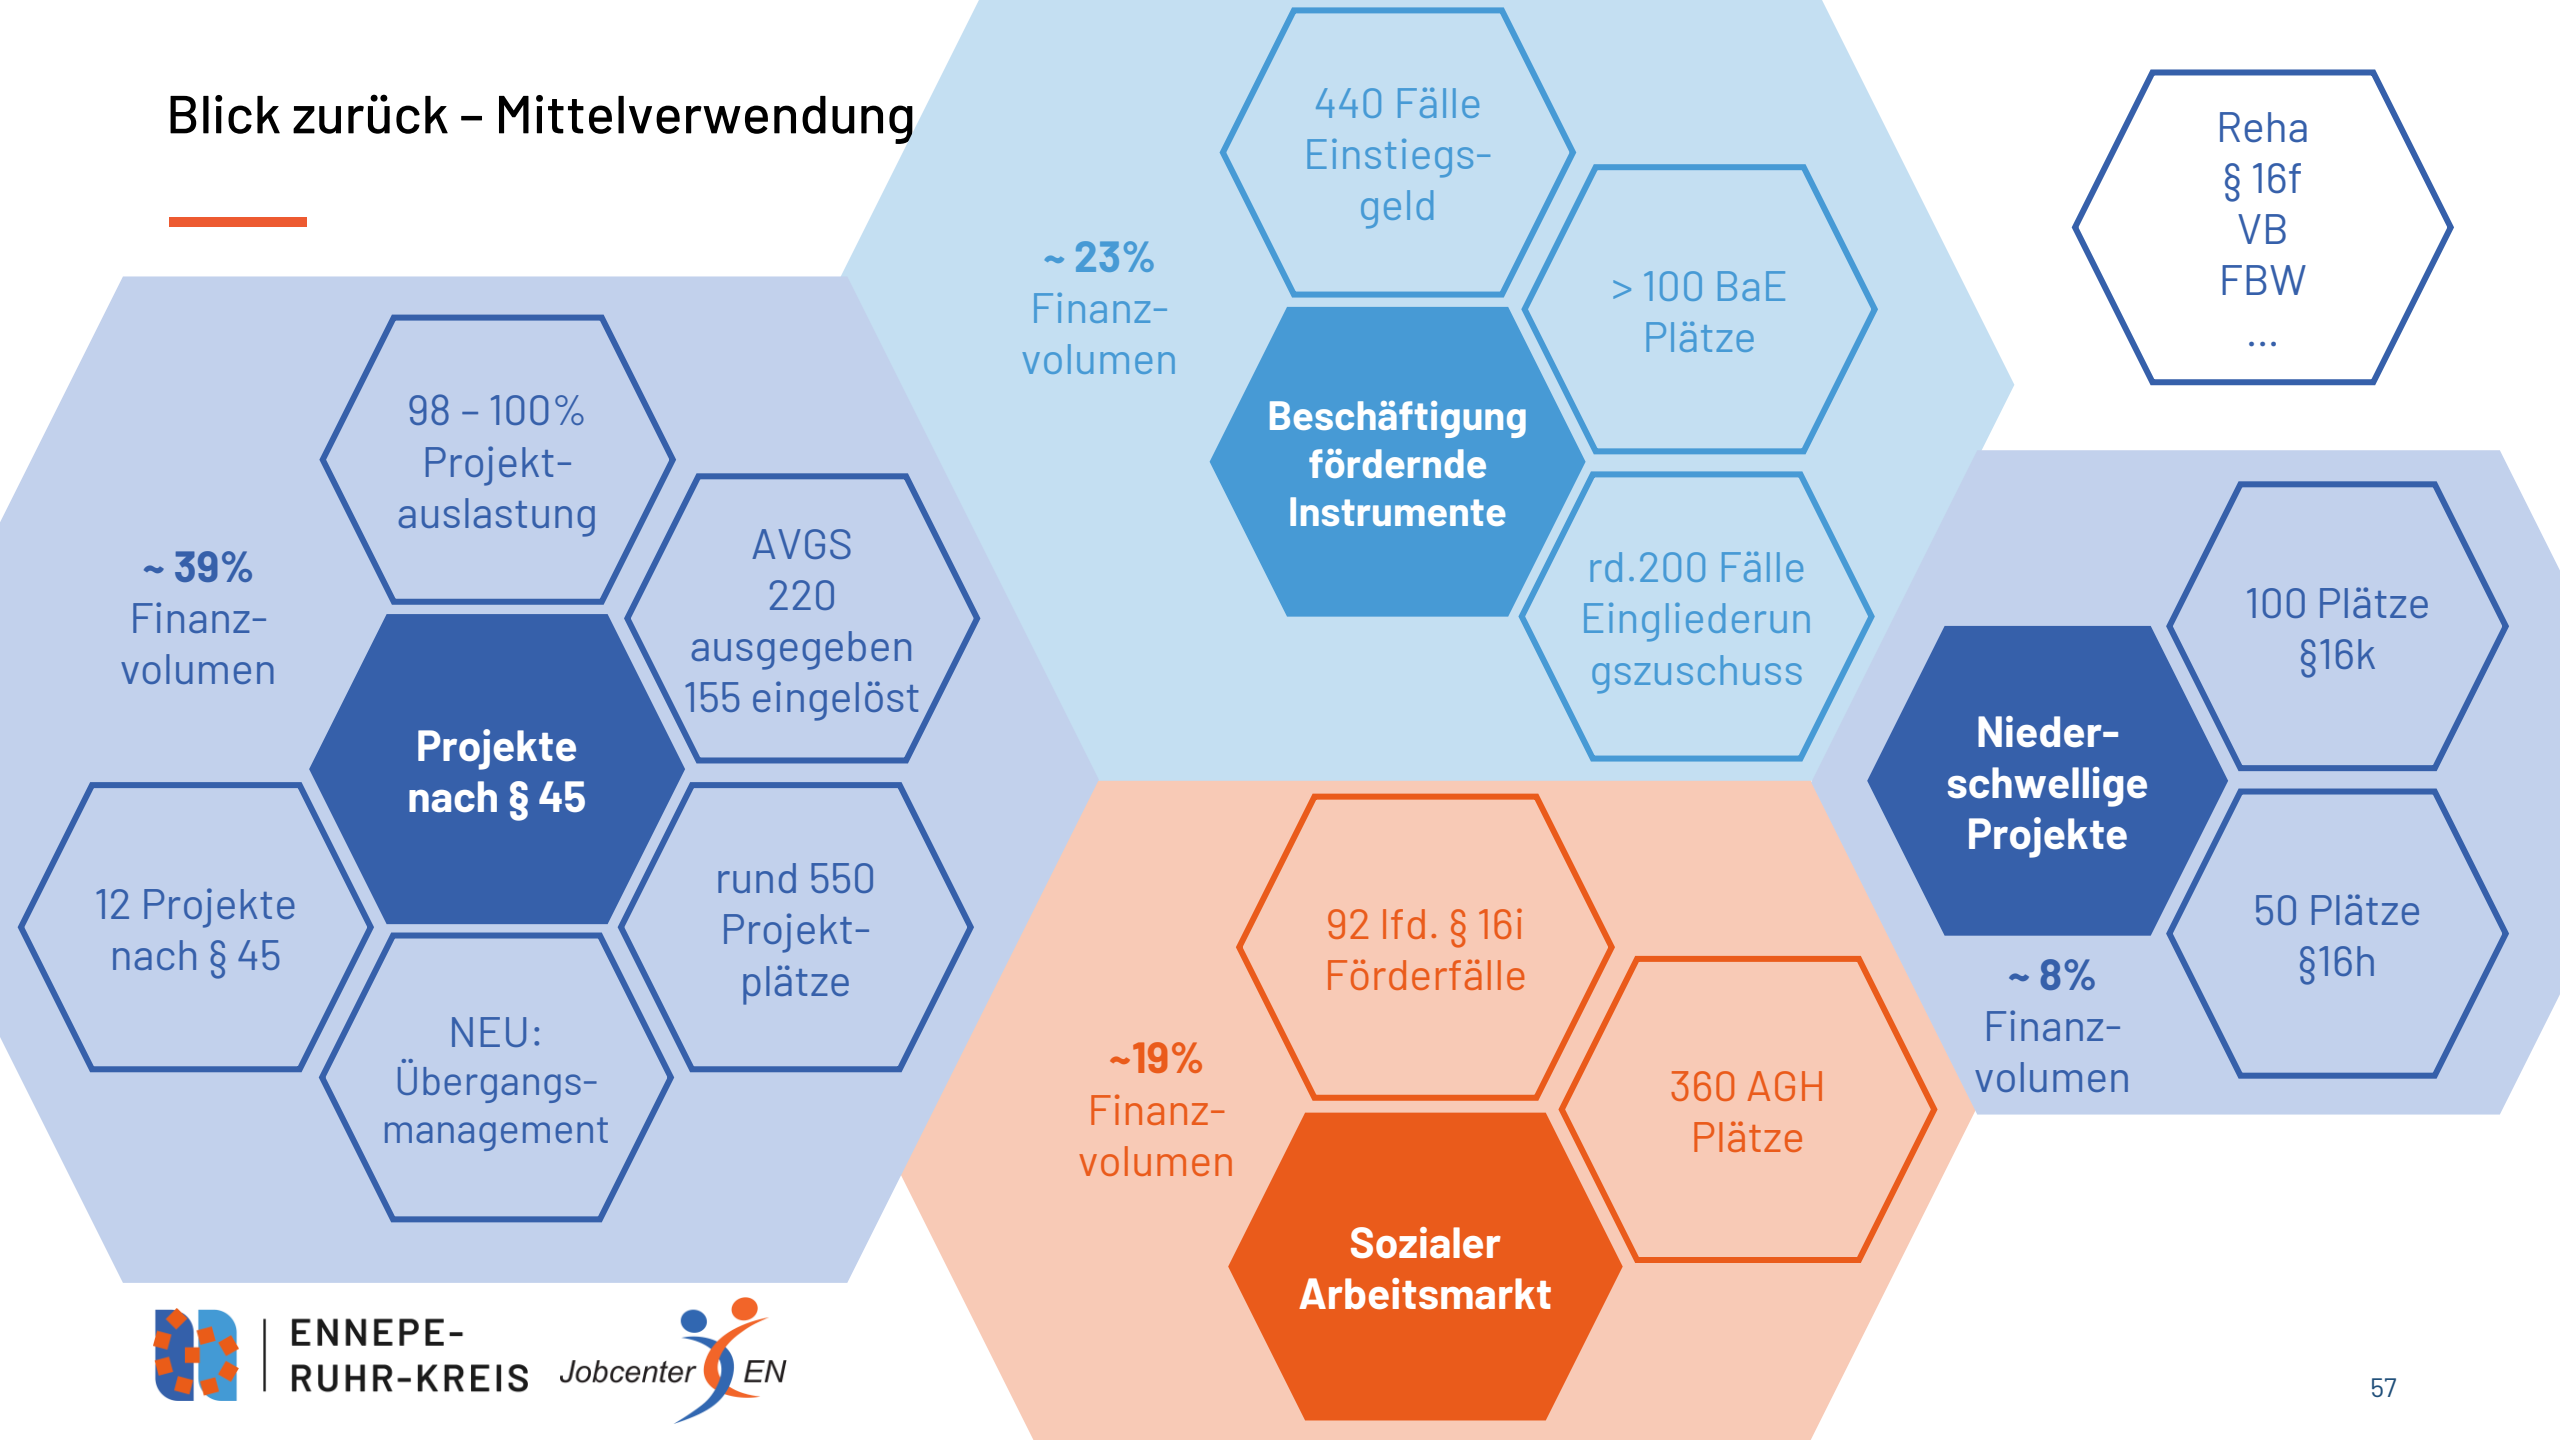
Blick zurück – Mittelverwendung

~ 23% Finanzvolumen

440 Fälle Einstiegsgeld

> 100 BaE Plätze

Beschäftigung fördernde Instrumente

rd.200 Fälle Eingliederungszuschuss

Reha
§ 16f
VB
FBW
...

~ 39% Finanzvolumen

98 – 100% Projektauslastung

AVGS
220 ausgegeben
155 eingelöst

Projekte nach § 45

12 Projekte nach § 45

rund 550 Projektplätze

NEU: Übergangsmanagement

100 Plätze §16k

Niederschwellige Projekte

50 Plätze §16h

~ 8% Finanzvolumen

~19% Finanzvolumen

92 lfd. § 16i Förderfälle

360 AGH Plätze

Sozialer Arbeitsmarkt

ENNEPE-RUHR-KREIS

Jobcenter EN

57